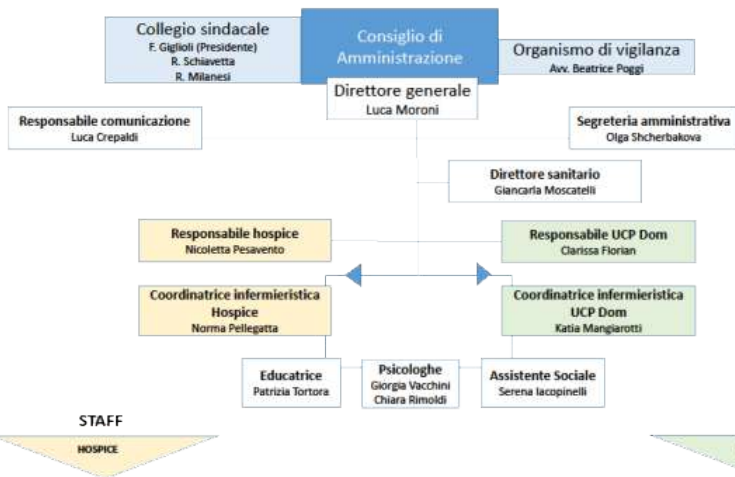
Collegio sindacale
F. Giglioli (Presidente)
R. Schiavetta
R. Milanesi

Consiglio di Amministrazione

Organismo di vigilanza
Avv. Beatrice Poggi

Direttore generale
Luca Moroni

Responsabile comunicazione
Luca Crepaldi

Segreteria amministrativa
Olga Shcherbakova

Direttore sanitario
Giancarla Moscatelli

Responsabile hospice
Nicoletta Pesavento

Responsabile UCP Dom
Clarissa Florian

Coordinatrice infermieristica Hospice
Norma Pellegatta

Coordinatrice infermieristica UCP Dom
Katia Mangiarotti

Educatrice
Patrizia Tortora

Psicologhe
Giorgia Vacchini
Chiara Rimoldi

Assistente Sociale
Serena Iacopinelli

STAFF

HOSPICE